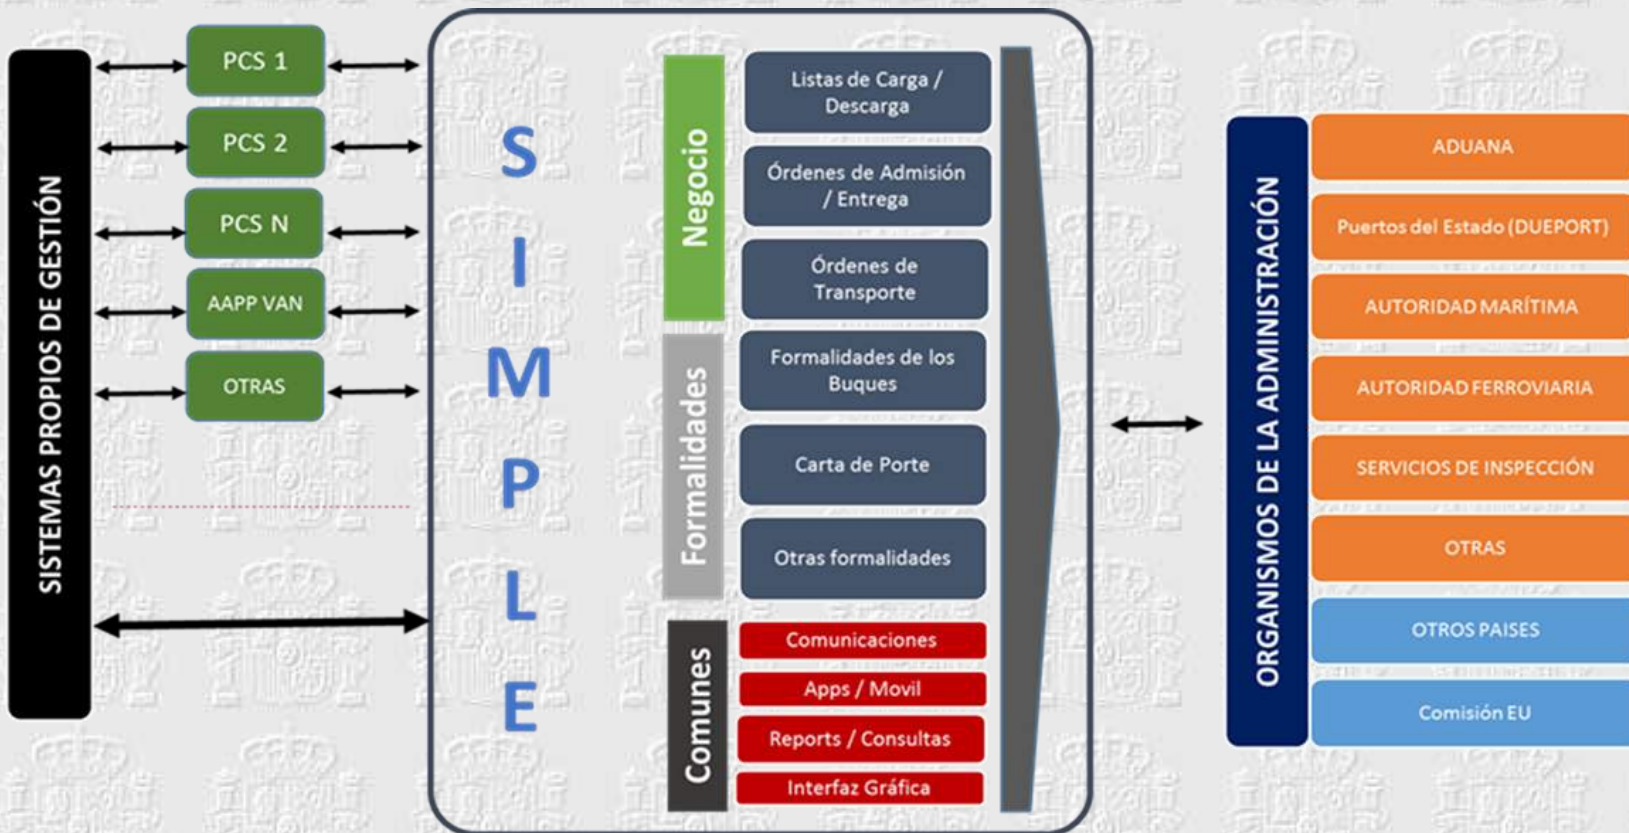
SISTEMAS PROPIOS DE GESTIÓN

PCS 1
PCS 2
PCS N
AAPP VAN
OTRAS

SIMPLE

Negocio
Listas de Carga / Descarga
Órdenes de Admisión / Entrega
Órdenes de Transporte

Formalidades
Formalidades de los Buques
Carta de Porte
Otras formalidades

Comunes
Comunicaciones
Apps / Movil
Reports / Consultas
Interfaz Gráfica

ORGANISMOS DE LA ADMINISTRACIÓN
ADUANA
Puertos del Estado (DUEPORT)
AUTORIDAD MARÍTIMA
AUTORIDAD FERROVIARIA
SERVICIOS DE INSPECCIÓN
OTRAS
OTROS PAISES
Comisión EU